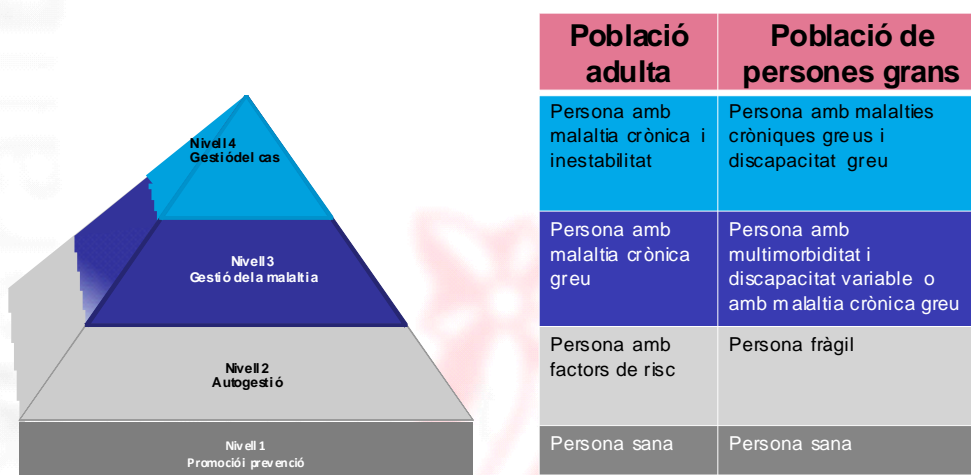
Nivell 4
Gestiódel cas

Nivell 3
Gestió dela malaltia

Nivell 2
Autogestió

Nivell 1
Promociói prevenció

| Població adulta | Població de persones grans |
|---|---|
| Persona amb malaltia crònica i inestabilitat | Persona amb malalties cròniques greus i discapacitat greu |
| Persona amb malaltia crònica greu | Persona amb multimorbiditat i discapacitat variable o amb malaltia crònica greu |
| Persona amb factors de risc | Persona fràgil |
| Persona sana | Persona sana |